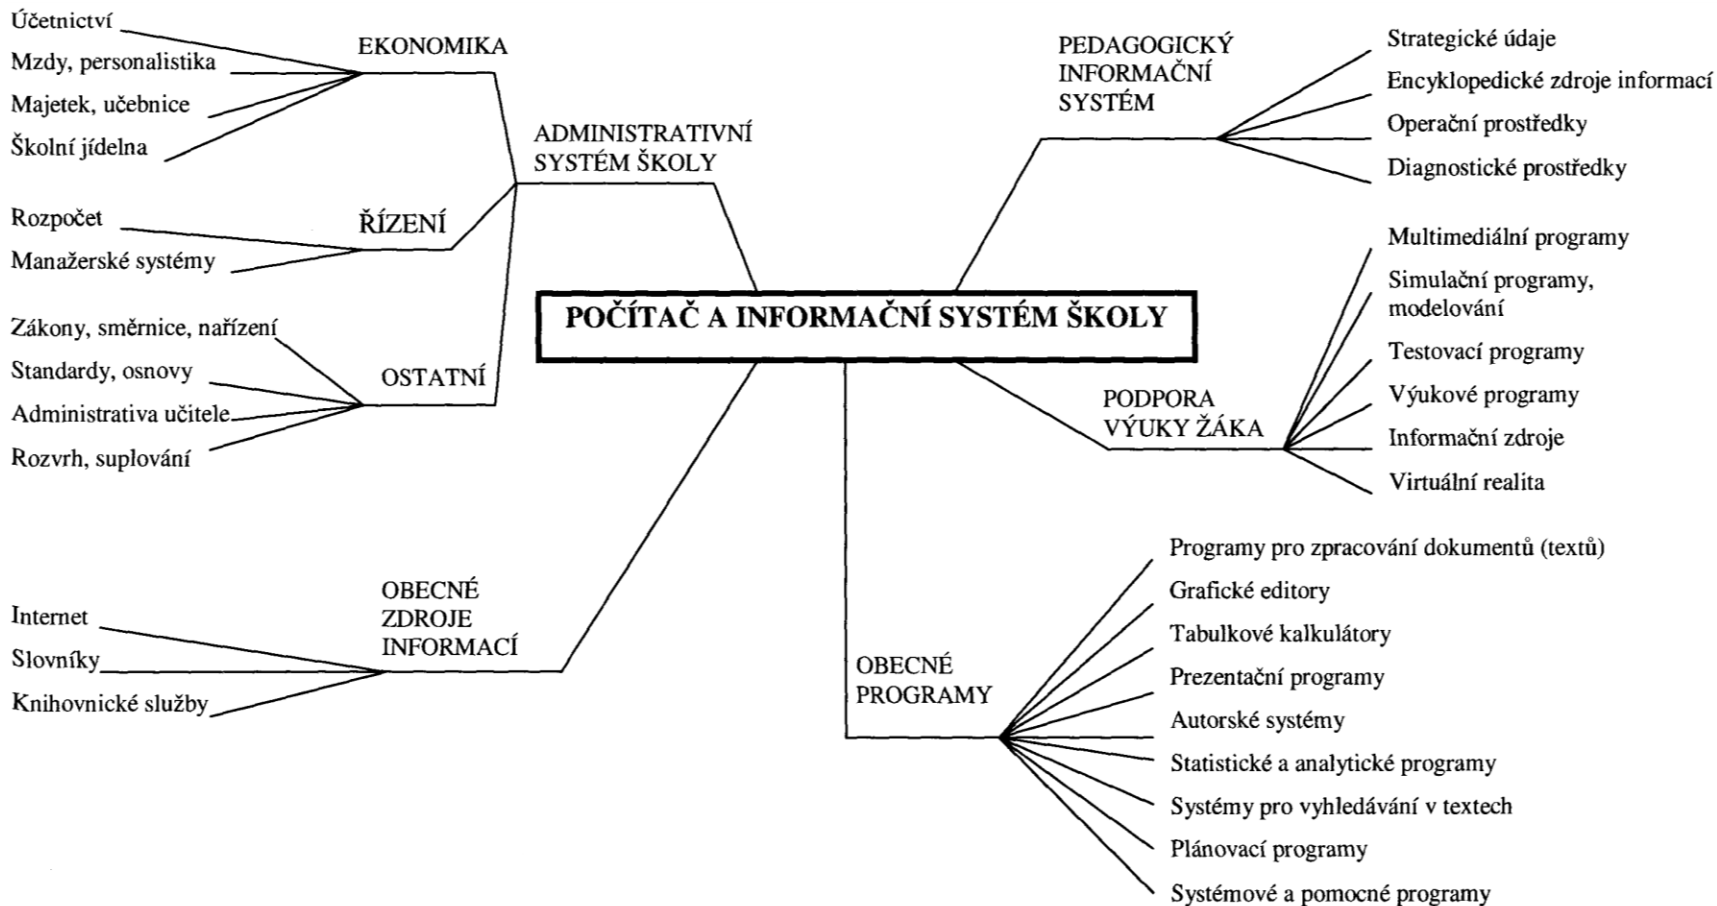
Účetnictví
Mzdy, personalistika
Majetek, učebnice
Školní jídelna

EKONOMIKA

ADMINISTRATIVNÍ SYSTÉM ŠKOLY

Rozpočet
Manažerské systémy

ŘÍZENÍ

Zákony, směrnice, nařízení
Standardy, osnovy
Administrativa učitele
Rozvrh, suplování

OSTATNÍ

PEDAGOGICKÝ INFORMAČNÍ SYSTÉM

Strategické údaje
Encyklopedické zdroje informací
Operační prostředky
Diagnostické prostředky

Multimediální programy
Simulační programy, modelování
Testovací programy
Výukové programy
Informační zdroje
Virtuální realita

PODPORA VÝUKY ŽÁKA

POČÍTAČ A INFORMAČNÍ SYSTÉM ŠKOLY

OBECNÉ ZDROJE INFORMACÍ

Internet
Slovníky
Knihovnické služby

OBECNÉ PROGRAMY

Programy pro zpracování dokumentů (textů)
Grafické editory
Tabulkové kalkulátory
Prezentační programy
Autorské systémy
Statistické a analytické programy
Systémy pro vyhledávání v textech
Plánovací programy
Systémové a pomocné programy